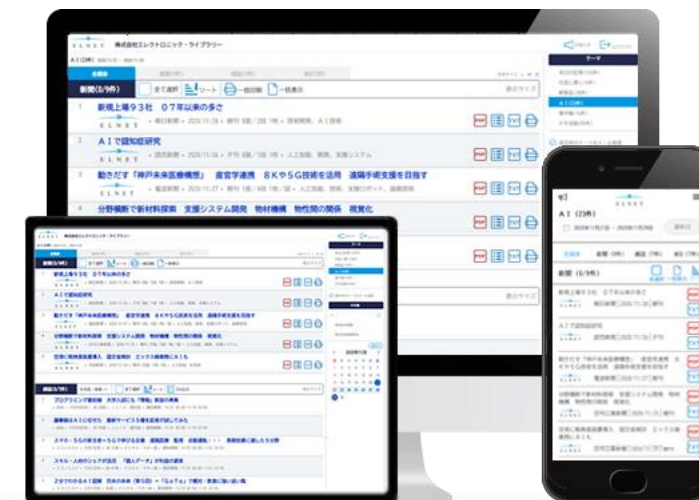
ELNET 株式会社エレクトロニック・ライブラリー

AI(2件)

全て選択 ソート 一括印刷 一括表示

新聞(5/9件)

1 新規上場93社 07年以来の多さ

2 AIで認知症研究

3 動きだす「神戸未来医療構想」 産官学連携 8Kや5G技術を活用 遠隔手術支援を目指す

4 分野横断で新材料探索 支援システム開発 物材機構 物性間の関係 視覚化

テーマ

ELNET

AI(2件)

新聞(5/9件)

新規上場93社 07年以来の多さ

AIで認知症研究

動きだす「神戸未来医療構想」 産官学連携 8Kや5G技術を活用 遠隔手術支援を目指す

分野横断で新材料探索 支援システム開発 物材機構 物性間の関係 視覚化

空飛ぶ車実用化本腰入れ 国交省検討 エックス線検査にAIも

プログラミング教育 大学入試にも「情報」教会の要望